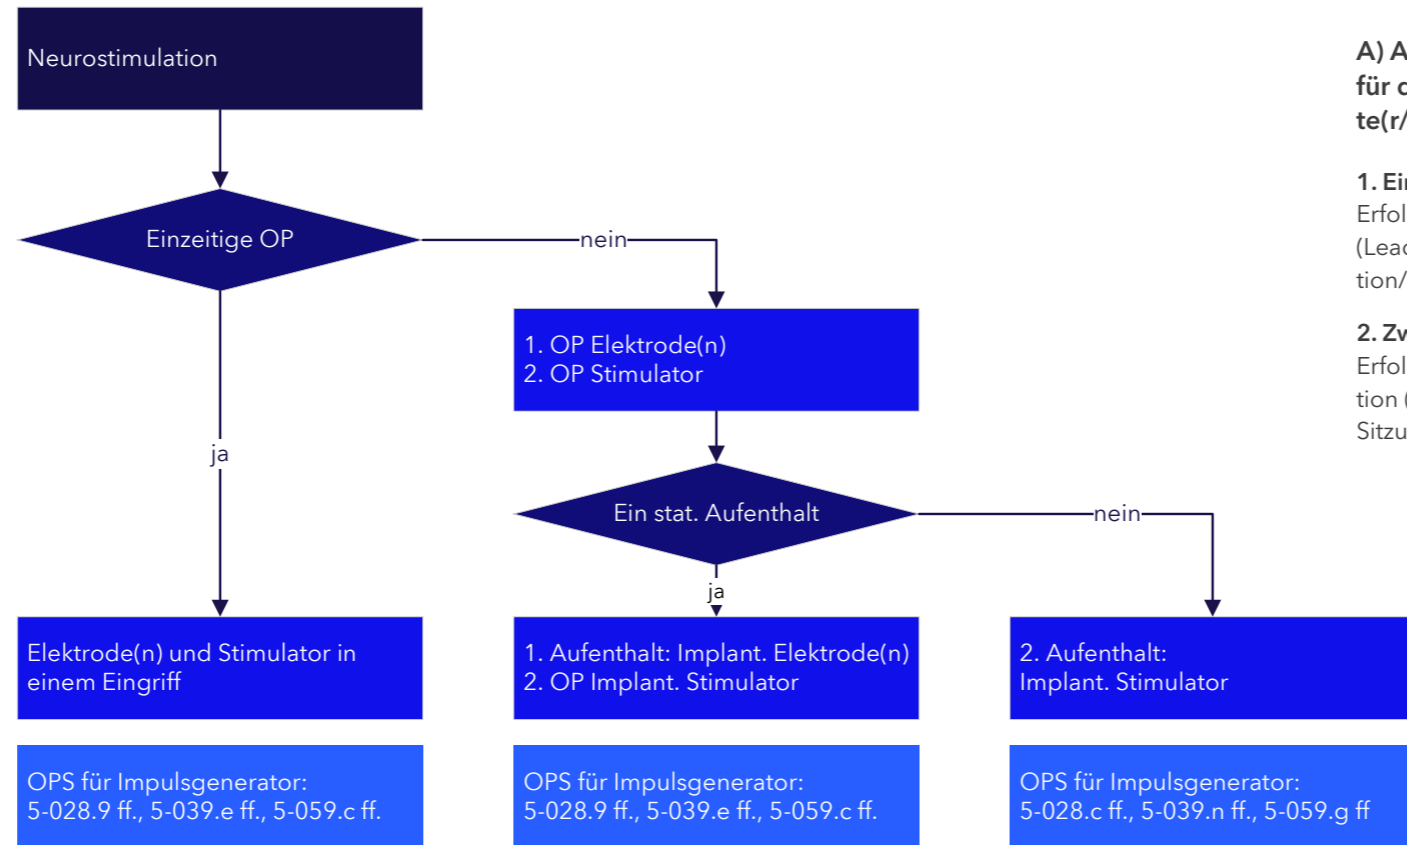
Neurostimulation

Einzeitige OP

nein

1. OP Elektrode(n)
2. OP Stimulator

ja

Ein stat. Aufenthalt

nein

ja

Elektrode(n) und Stimulator in einem Eingriff

1. Aufenthalt: Implant. Elektrode(n)
2. OP Implant. Stimulator

2. Aufenthalt:
Implant. Stimulator

OPS für Impulsgenerator:
5-028.9 ff., 5-039.e ff., 5-059.c ff.

OPS für Impulsgenerator:
5-028.9 ff., 5-039.e ff., 5-059.c ff.

OPS für Impulsgenerator:
5-028.c ff., 5-039.n ff., 5-059.g ff

A) A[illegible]
für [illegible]
te(r/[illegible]

1. Ei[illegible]
Erfol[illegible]
(Lea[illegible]
tion/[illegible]

2. Zw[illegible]
Erfol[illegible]
tion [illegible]
Sitzu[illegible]